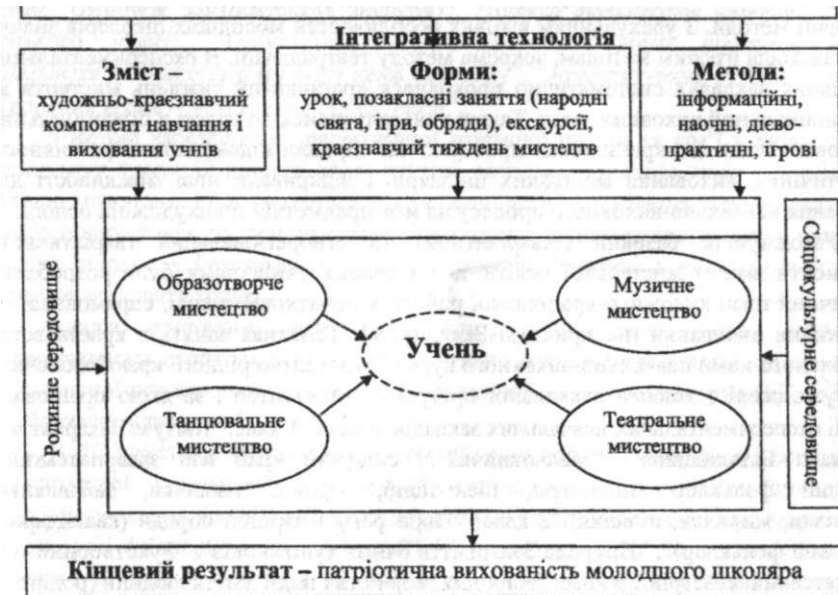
Інтегративна технологія

Зміст – художньо-краєзнавчий компонент навчання і виховання учнів

Форми: урок, позакласні заняття (народні свята, ігри, обряди), екскурсії, краєзнавчий тиждень мистецтв

Методи: інформаційні, наочні, дієво-практичні, ігрові

Родинне середовище

Образотворче мистецтво

Музичне мистецтво

Учень

Танцювальне мистецтво

Театральне мистецтво

Соціокультурне середовище

Кінцевий результат – патріотична вихованість молодшого школяра